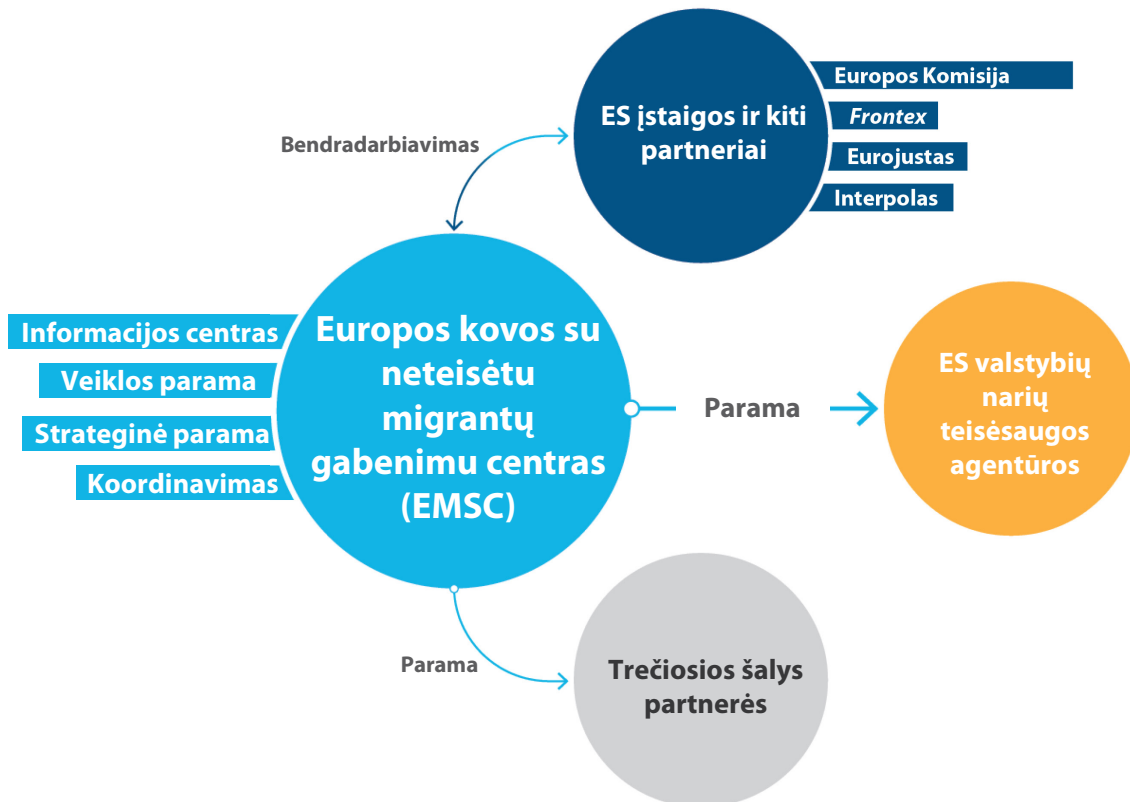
Bendradarbiavimas

ES įstaigos ir kiti partneriai

Europos Komisija
Frontex
Eurojustas
Interpolas

Informacijos centras
Veiklos parama
Strateginė parama
Koordinavimas

Europos kovos su neteisėtu migrantų gabenimu centras (EMSC)

Parama

ES valstybių narių teisėsaugos agentūros

Parama

Trečiosios šalys partnerės